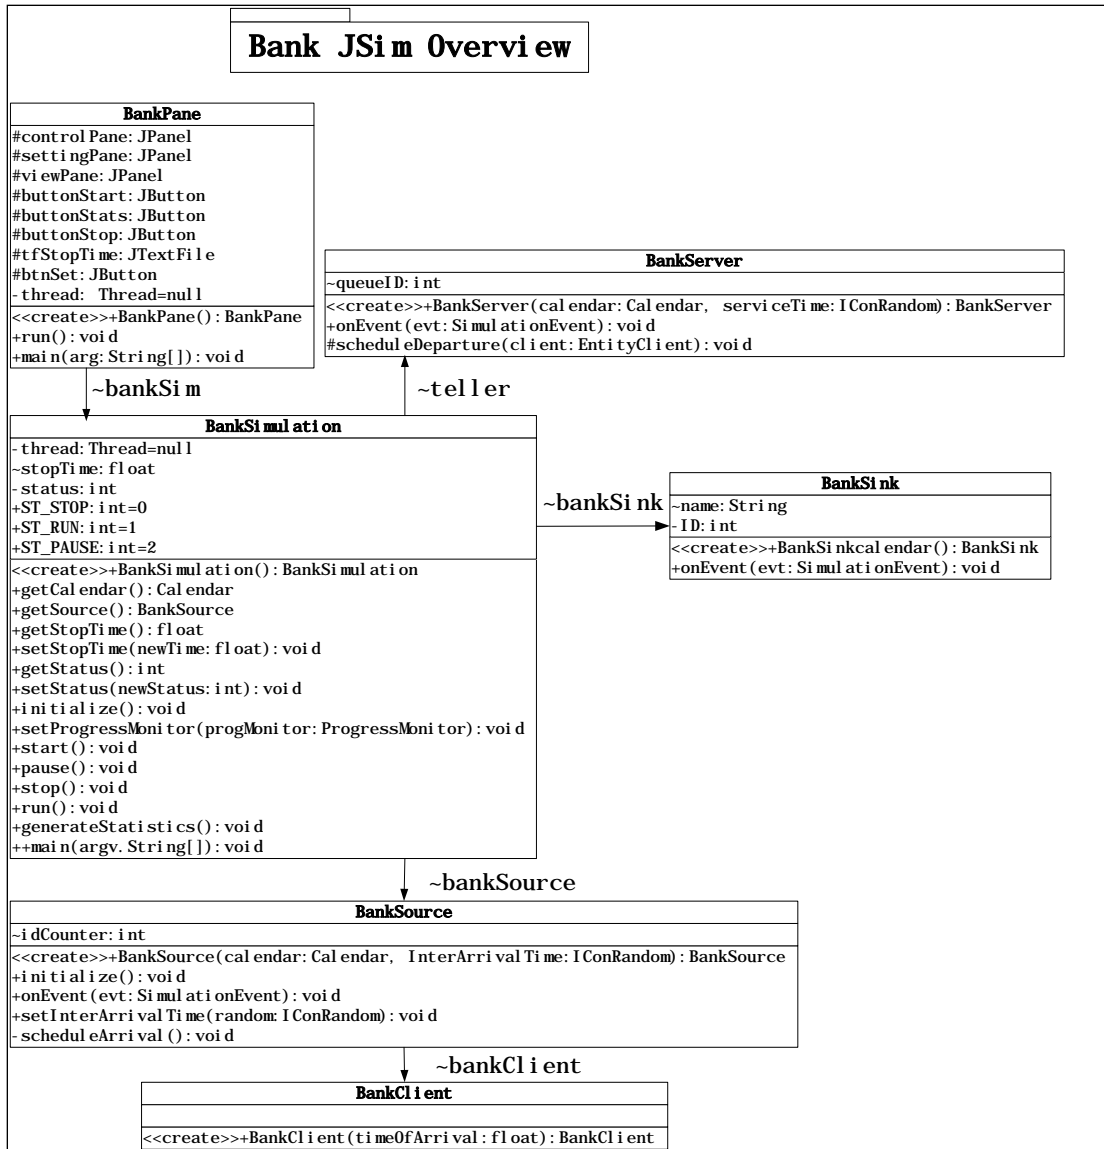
Bank JSim Overview

BankPane
#controlPane:JPanel
#settingPane:JPanel
#viewPane:JPanel
#buttonStart:JButton
#buttonStats:JButton
#buttonStop:JButton
#tfStopTime:JTextFile
#btnSet:JButton
-thread: Thread=null
<<create>>+BankPane():BankPane
+run():void
+main(arg:String[]):void

BankServer
~queueID:int
<<create>>+BankServer(calendar:Calendar, serviceTime:IConRandom):BankServer
+onEvent(evt:SimulationEvent):void
#scheduleDeparture(client:EntityClient):void

~bankSim

~teller

BankSimulation
-thread:Thread=null
~stopTime:float
-status:int
+ST_STOP:int=0
+ST_RUN:int=1
+ST_PAUSE:int=2
<<create>>+BankSimulation():BankSimulation
+getCalendar():Calendar
+getSource():BankSource
+getStopTime():float
+setStopTime(newTime:float):void
+getStatus():int
+setStatus(newStatus:int):void
+initialize():void
+setProgressMonitor(progMonitor:ProgressMonitor):void
+start():void
+pause():void
+stop():void
+run():void
+generateStatistics():void
++main(argv.String[]):void

~bankSink

BankSink
~name:String
-ID:int
<<create>>+BankSinkcalendar():BankSink
+onEvent(evt:SimulationEvent):void

~bankSource

BankSource
~idCounter:int
<<create>>+BankSource(calendar:Calendar, InterArrivalTime:IConRandom):BankSource
+initialize():void
+onEvent(evt:SimulationEvent):void
+setInterArrivalTime(random:IConRandom):void
-scheduleArrival():void

~bankClient

BankClient
<<create>>+BankClient(timeOfArrival:float):BankClient